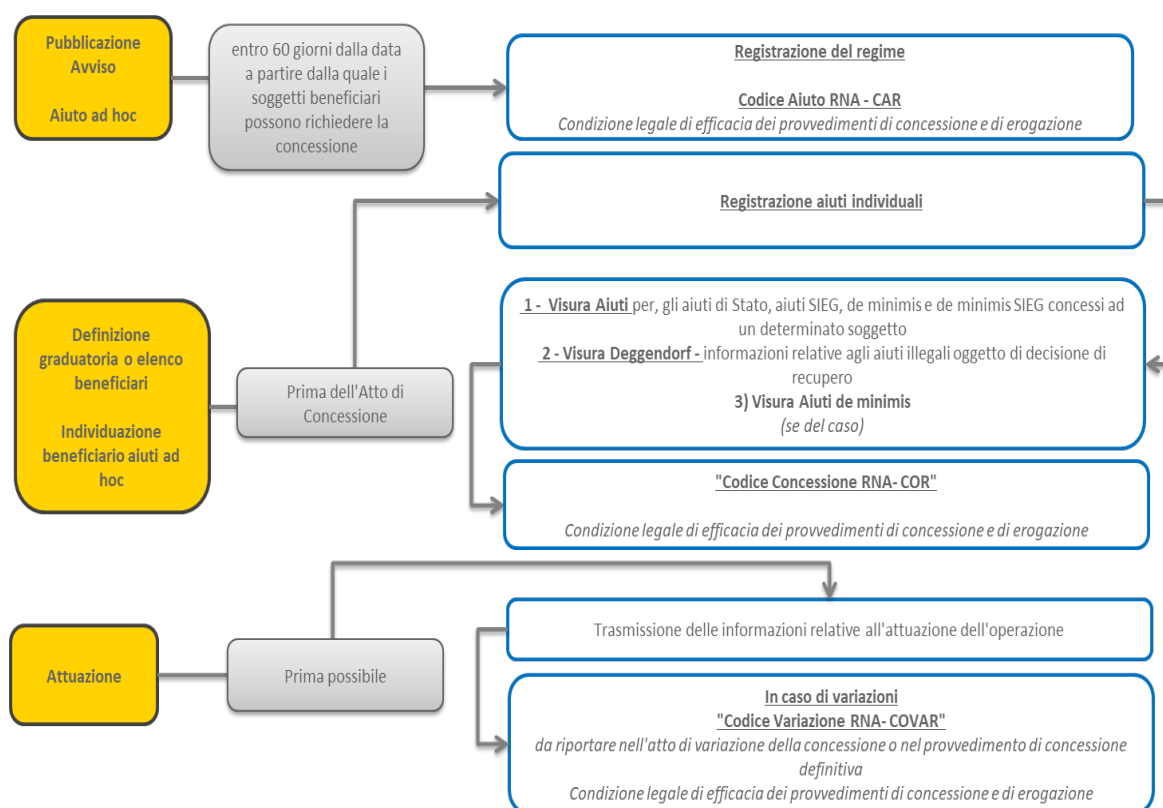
Pubblicazione Avviso

Aiuto ad hoc

entro 60 giorni dalla data a partire dalla quale i soggetti beneficiari possono richiedere la concessione

Registrazione del regime

Codice Aiuto RNA - CAR

Condizione legale di efficacia dei provvedimenti di concessione e di erogazione

Registrazione aiuti individuali

Definizione graduatoria o elenco beneficiari

Individuazione beneficiario aiuti ad hoc

Prima dell'Atto di Concessione

1 - Visura Aiuti per, gli aiuti di Stato, aiuti SIEG, de minimis e de minimis SIEG concessi ad un determinato soggetto

2 - Visura Deggendorf - informazioni relative agli aiuti illegali oggetto di decisione di recupero

3) Visura Aiuti de minimis

(se del caso)

"Codice Concessione RNA- COR"

Condizione legale di efficacia dei provvedimenti di concessione e di erogazione

Attuazione

Prima possibile

Trasmissione delle informazioni relative all'attuazione dell'operazione

In caso di variazioni

"Codice Variazione RNA- COVAR"

da riportare nell'atto di variazione della concessione o nel provvedimento di concessione definitiva

Condizione legale di efficacia dei provvedimenti di concessione e di erogazione